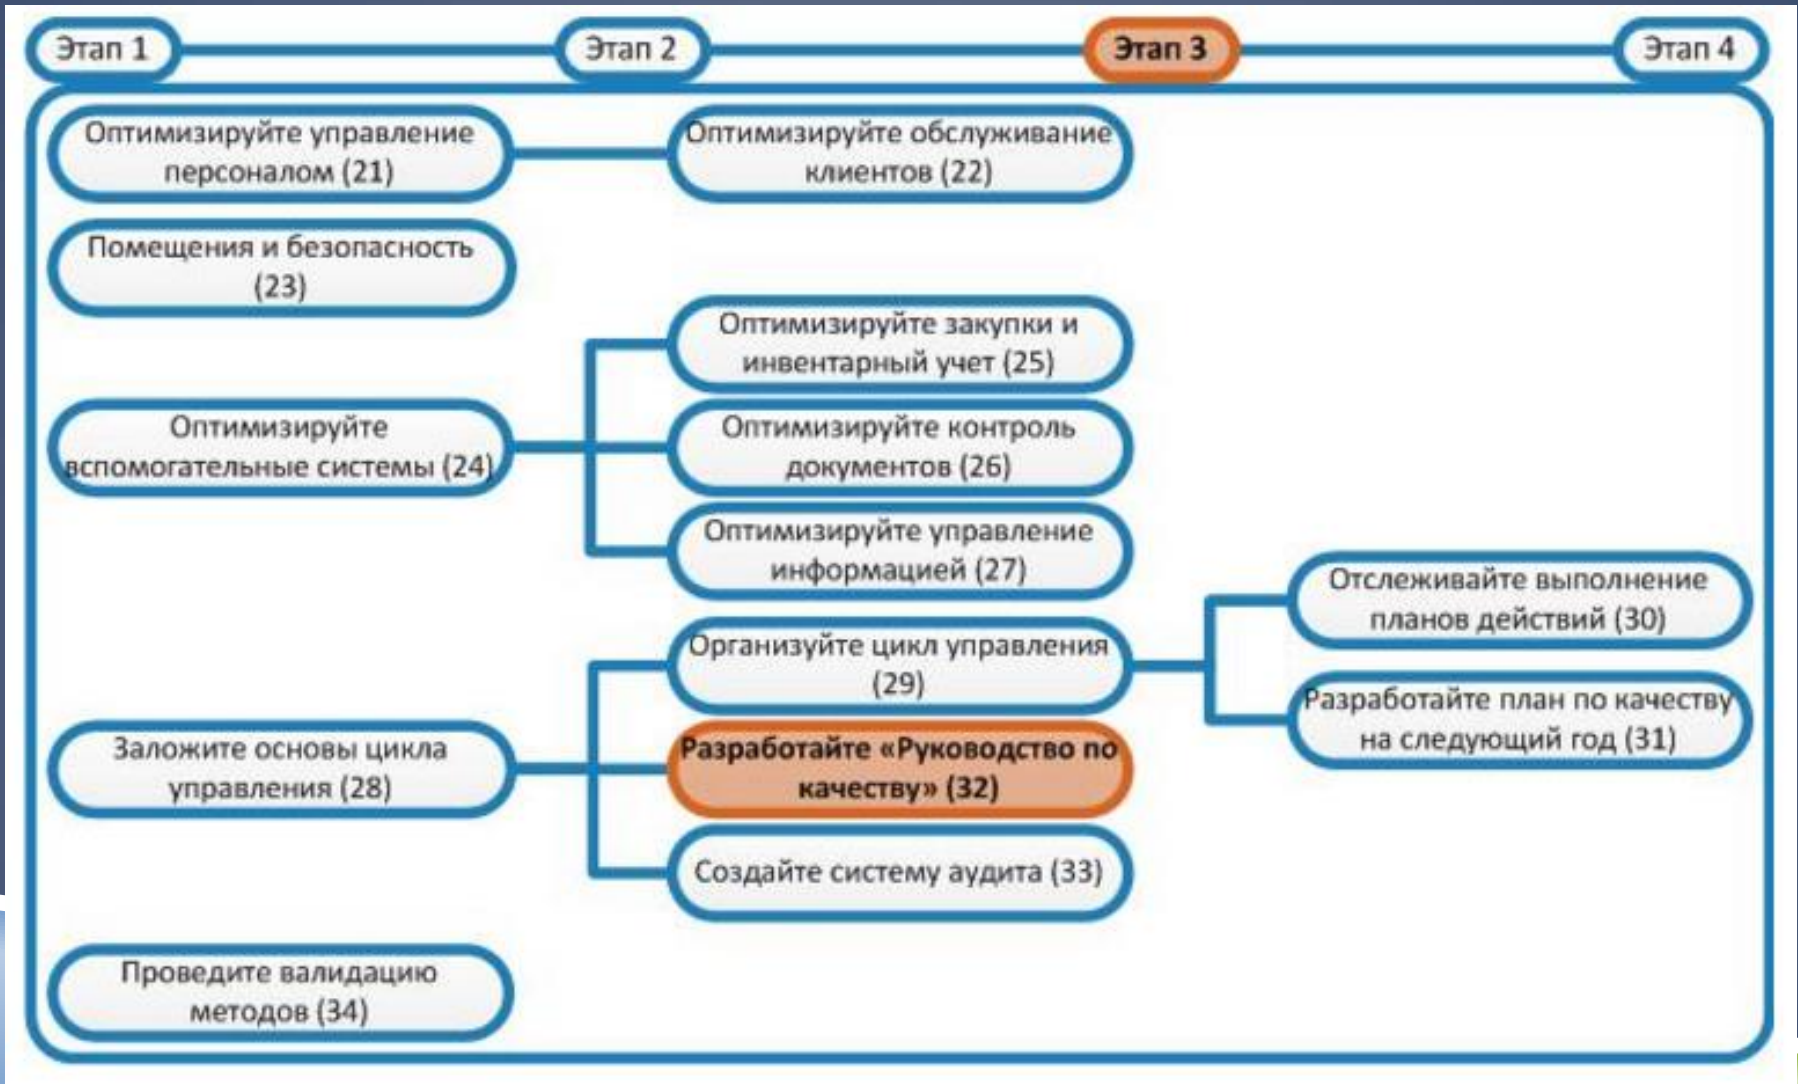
Этап 1
Этап 2
Этап 3
Этап 4

Оптимизируйте управление персоналом (21)

Оптимизируйте обслуживание клиентов (22)

Помещения и безопасность (23)

Оптимизируйте закупки и инвентарный учет (25)

Оптимизируйте вспомогательные системы (24)

Оптимизируйте контроль документов (26)

Оптимизируйте управление информацией (27)

Отслеживайте выполнение планов действий (30)

Организуйте цикл управления (29)

Разработайте план по качеству на следующий год (31)

Заложите основы цикла управления (28)

Разработайте «Руководство по качеству» (32)

Создайте систему аудита (33)

Проведите валидацию методов (34)